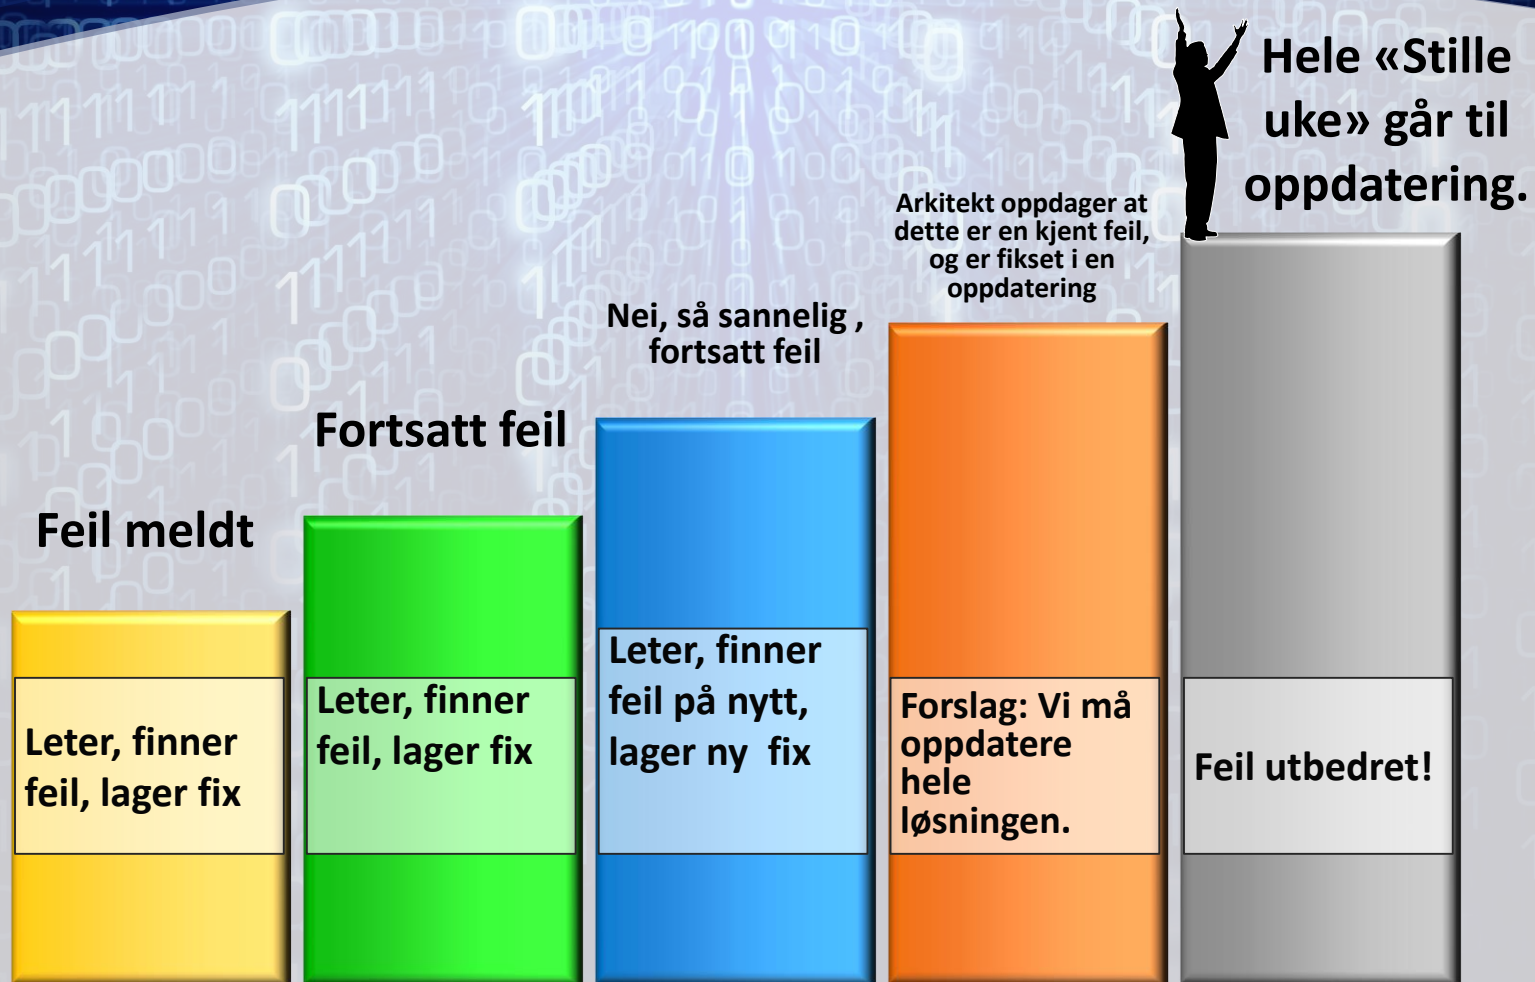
Feil meldt

Leter, finner feil, lager fix

Fortsatt feil

Leter, finner feil, lager fix

Nei, så sannelig , fortsatt feil

Leter, finner feil på nytt, lager ny fix

Arkitekt oppdager at dette er en kjent feil, og er fikset i en oppdatering

Forslag: Vi må oppdatere hele løsningen.

Hele «Stille uke» går til oppdatering.

Feil utbedret!